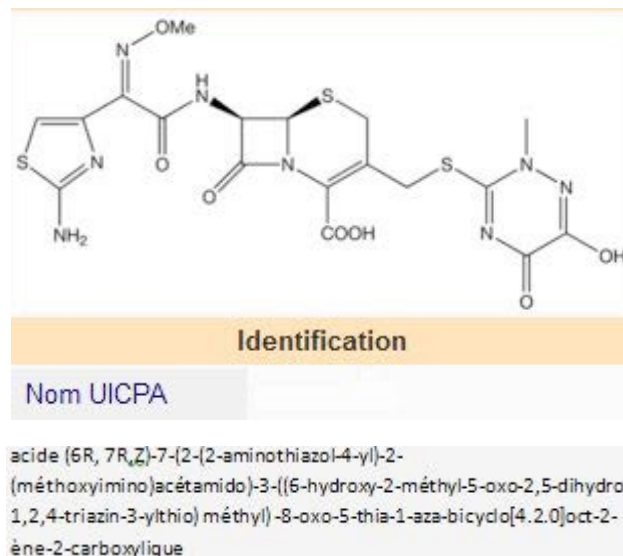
OMe
N
H
N
S
S
N
N
O
O
N
S
N
N
N
NH$_2$
COOH
O
OH

Identification

Nom UICPA

acide (6R, 7R,Z)-7-(2-(2-aminothiazol-4-yl)-2-(méthoxyimino)acétamido)-3-((6-hydroxy-2-méthyl-5-oxo-2,5-dihydro 1,2,4-triazin-3-ylthio) méthyl) -8-oxo-5-thia-1-aza-bicyclo[4.2.0]oct-2-ène-2-carboxylique